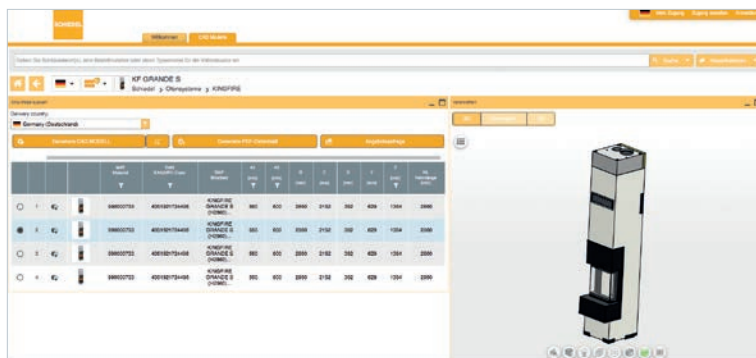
SCHIEDEL

Willkommen CAD Modelle

KF GRANDE S
Schiedel > Ofensysteme > KINGFIRE

Germany (Deutschland)

Generate CAD MODELL

Generate PDF Datenblatt

Angebotsanfrage

| | | | | Teilenummer | EAN | Bezeichnung | | | | | | | | | |
|---|---|---|---|---|---|---|---|---|---|---|---|---|---|---|---|
| ○ | 1 | | | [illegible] | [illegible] | KINGFIRE GRANDE S | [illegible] | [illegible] | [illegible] | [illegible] | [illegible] | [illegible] | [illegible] | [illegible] | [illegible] |
| ● | 2 | | | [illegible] | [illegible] | KINGFIRE GRANDE S | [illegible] | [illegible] | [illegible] | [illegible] | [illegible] | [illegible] | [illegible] | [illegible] | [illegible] |
| ○ | 3 | | | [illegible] | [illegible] | KINGFIRE GRANDE S | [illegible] | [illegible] | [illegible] | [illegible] | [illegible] | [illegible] | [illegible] | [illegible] | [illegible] |
| ○ | 4 | | | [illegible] | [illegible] | KINGFIRE GRANDE S | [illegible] | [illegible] | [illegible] | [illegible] | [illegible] | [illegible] | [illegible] | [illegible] | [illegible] |